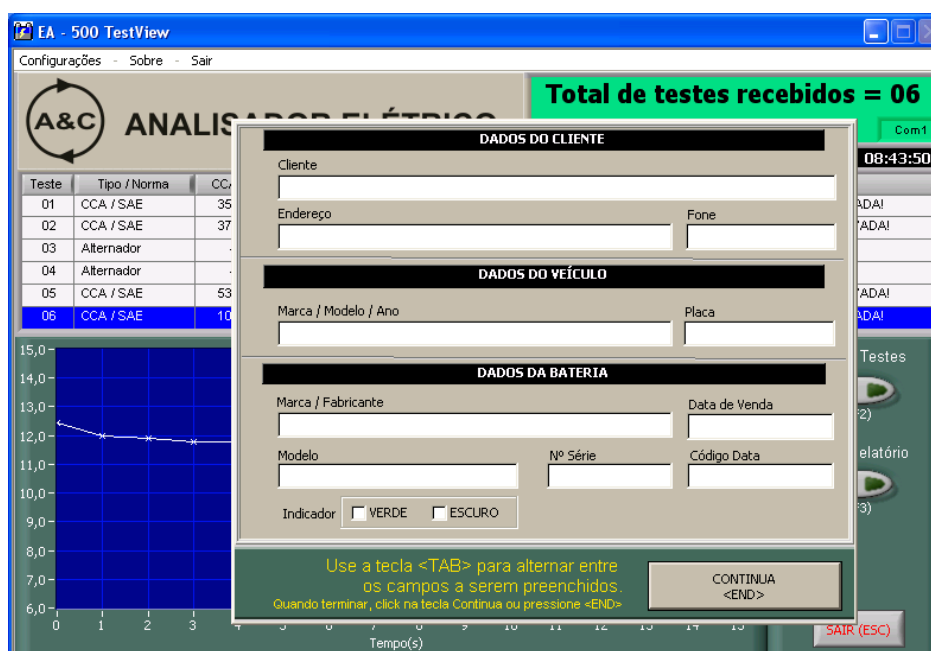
EA - 500 TestView

Configurações - Sobre - Sair

A&C ANALIS

Total de testes recebidos = 06

Com1

08:43:50

| Teste | Tipo / Norma | CC |
|---|---|---|
| 01 | CCA / SAE | 35 |
| 02 | CCA / SAE | 37 |
| 03 | Alternador | |
| 04 | Alternador | |
| 05 | CCA / SAE | 53 |
| 06 | CCA / SAE | 10 |

ADA!
TADA!
TADA!
ADA!

15,0
14,0
13,0
12,0
11,0
10,0
9,0
8,0
7,0
6,0
0 1 2 3
Tempo(s)

Testes
F2)
elatório
F3)
SAIR (ESC)

DADOS DO CLIENTE
Cliente
Endereço
Fone

DADOS DO VEÍCULO
Marca / Modelo / Ano
Placa

DADOS DA BATERIA
Marca / Fabricante
Data de Venda
Modelo
Nº Série
Código Data
Indicador VERDE ESCURO

Use a tecla <TAB> para alternar entre os campos a serem preenchidos.
Quando terminar, click na tecla Continua ou pressione <END>

CONTINUA
<END>